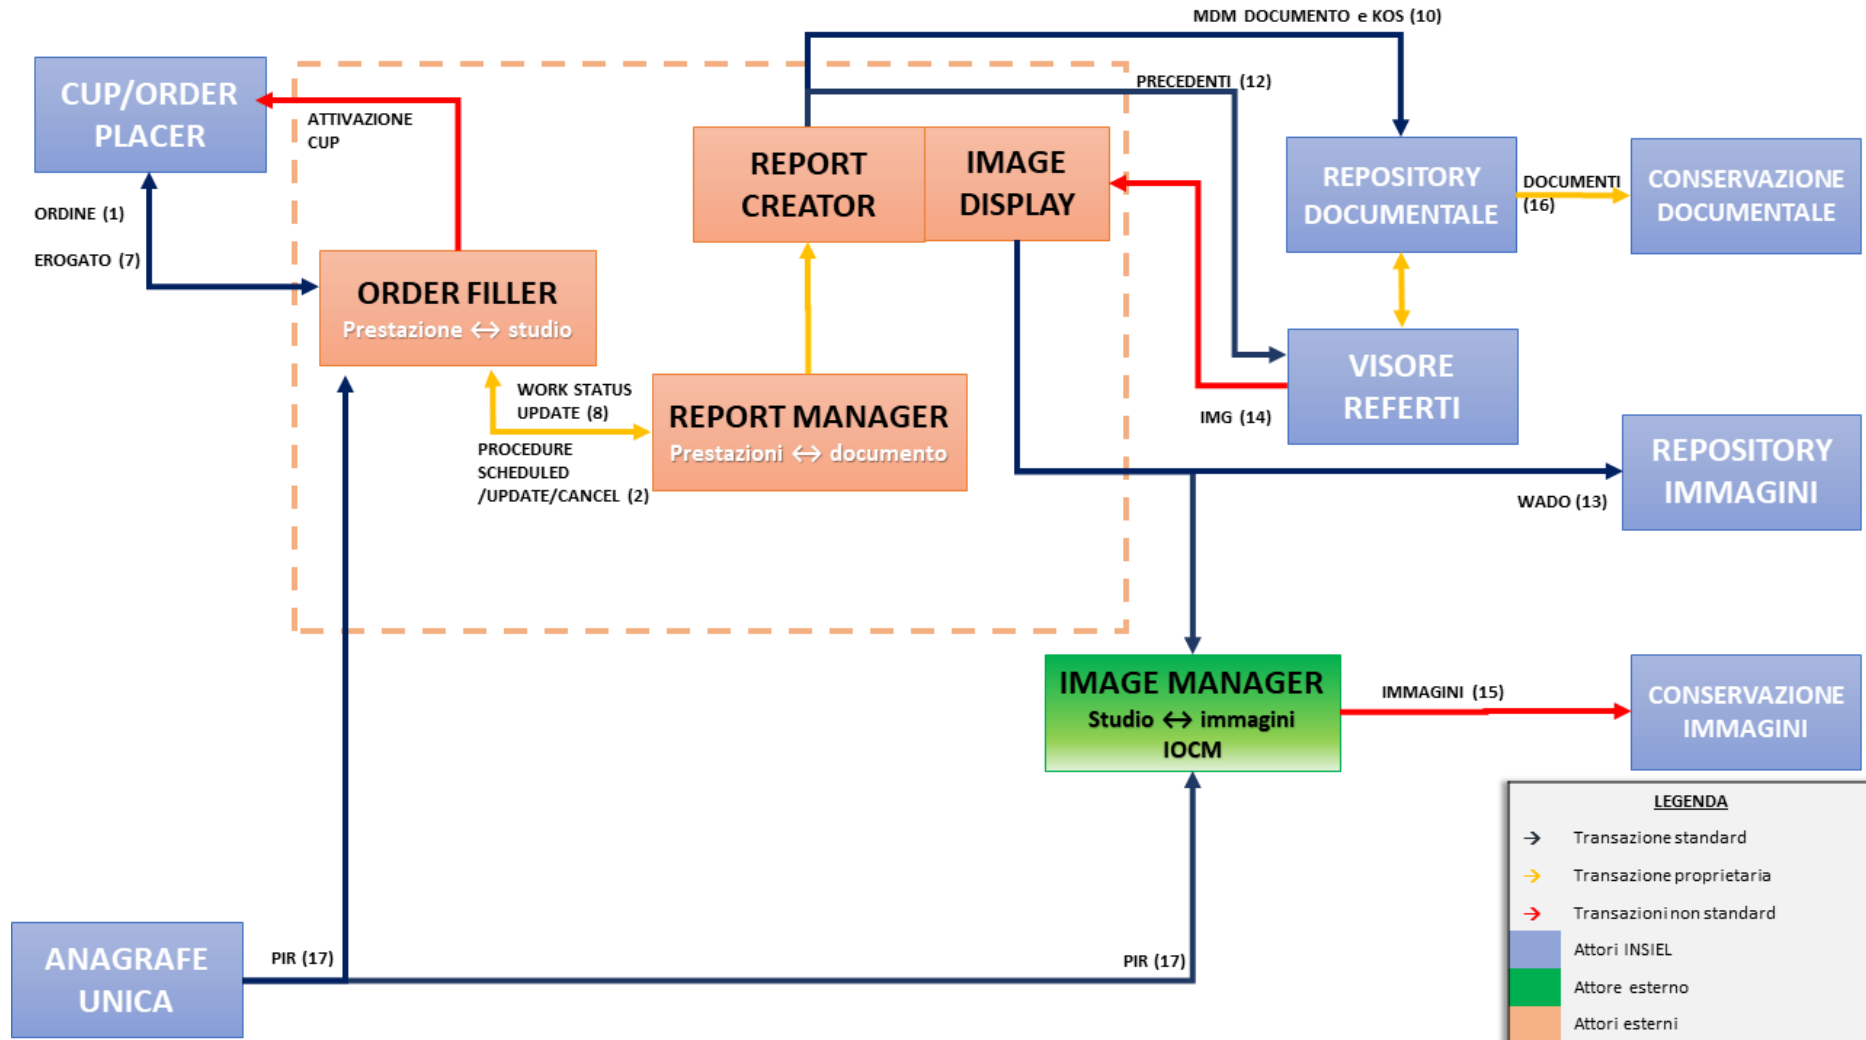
MDM DOCUMENTO e KOS (10)

CUP/ORDER PLACER

ATTIVAZIONE CUP

PRECEDENTI (12)

REPORT CREATOR

IMAGE DISPLAY

REPOSITORY DOCUMENTALE

DOCUMENTI (16)

CONSERVAZIONE DOCUMENTALE

ORDINE (1)

EROGATO (7)

ORDER FILLER
Prestazione ↔ studio

VISORE REFERTI

WORK STATUS UPDATE (8)

REPORT MANAGER
Prestazioni ↔ documento

IMG (14)

PROCEDURE SCHEDULED /UPDATE/CANCEL (2)

REPOSITORY IMMAGINI

WADO (13)

IMAGE MANAGER
Studio ↔ immagini
IOCM

IMMAGINI (15)

CONSERVAZIONE IMMAGINI

LEGENDA
Transazione standard
Transazione proprietaria
Transazioni non standard
Attori INSIEL
Attore esterno
Attori esterni

ANAGRAFE UNICA

PIR (17)

PIR (17)